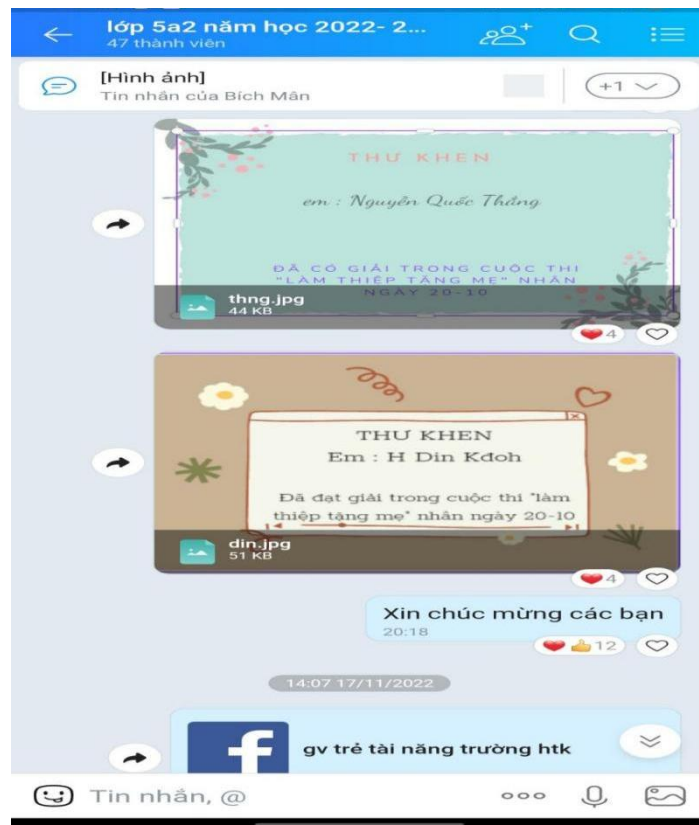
lớp 5a2 năm học 2022- 2...
47 thành viên

[Hình ảnh]
Tin nhắn của Bích Mân

+1

THƯ KHEN

em : Nguyễn Quốc Thắng

ĐÃ CÓ GIẢI TRONG CUỘC THI "LÀM THIỆP TẶNG MẸ" NHÂN NGÀY 20-10

thng.jpg
44 KB

4

THƯ KHEN
Em : H Din Kdoh

Đã đạt giải trong cuộc thi "làm thiệp tặng mẹ" nhân ngày 20-10

din.jpg
51 KB

4

Xin chúc mừng các bạn
20:18

12

14:07 17/11/2022

gv trẻ tài năng trường htk

Tin nhắn, @